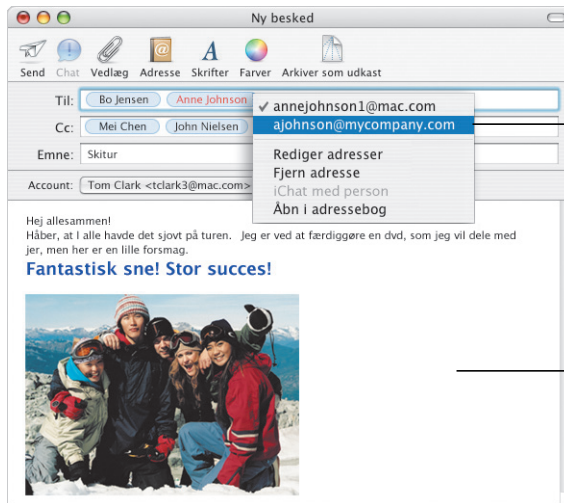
Ny besked

Send Chat Vedlæg Adresse Skrifter Farver Arkiver som udkast

Til: Bo Jensen Anne Johnson

Cc: Mei Chen John Nielsen

Emne: Skitur

Account: Tom Clark <tclark3@mac.com>

✓ annejohnson1@mac.com
ajohnson@mycompany.com

Rediger adresser
Fjern adresse
iChat med person
Åbn i adressebog

Hej allesammen!
Håber, at I alle havde det sjovt på turen. Jeg er ved at færdiggøre en dvd, som jeg vil dele med jer, men her er en lille forsmag.

Fantastisk sne! Stor succes!